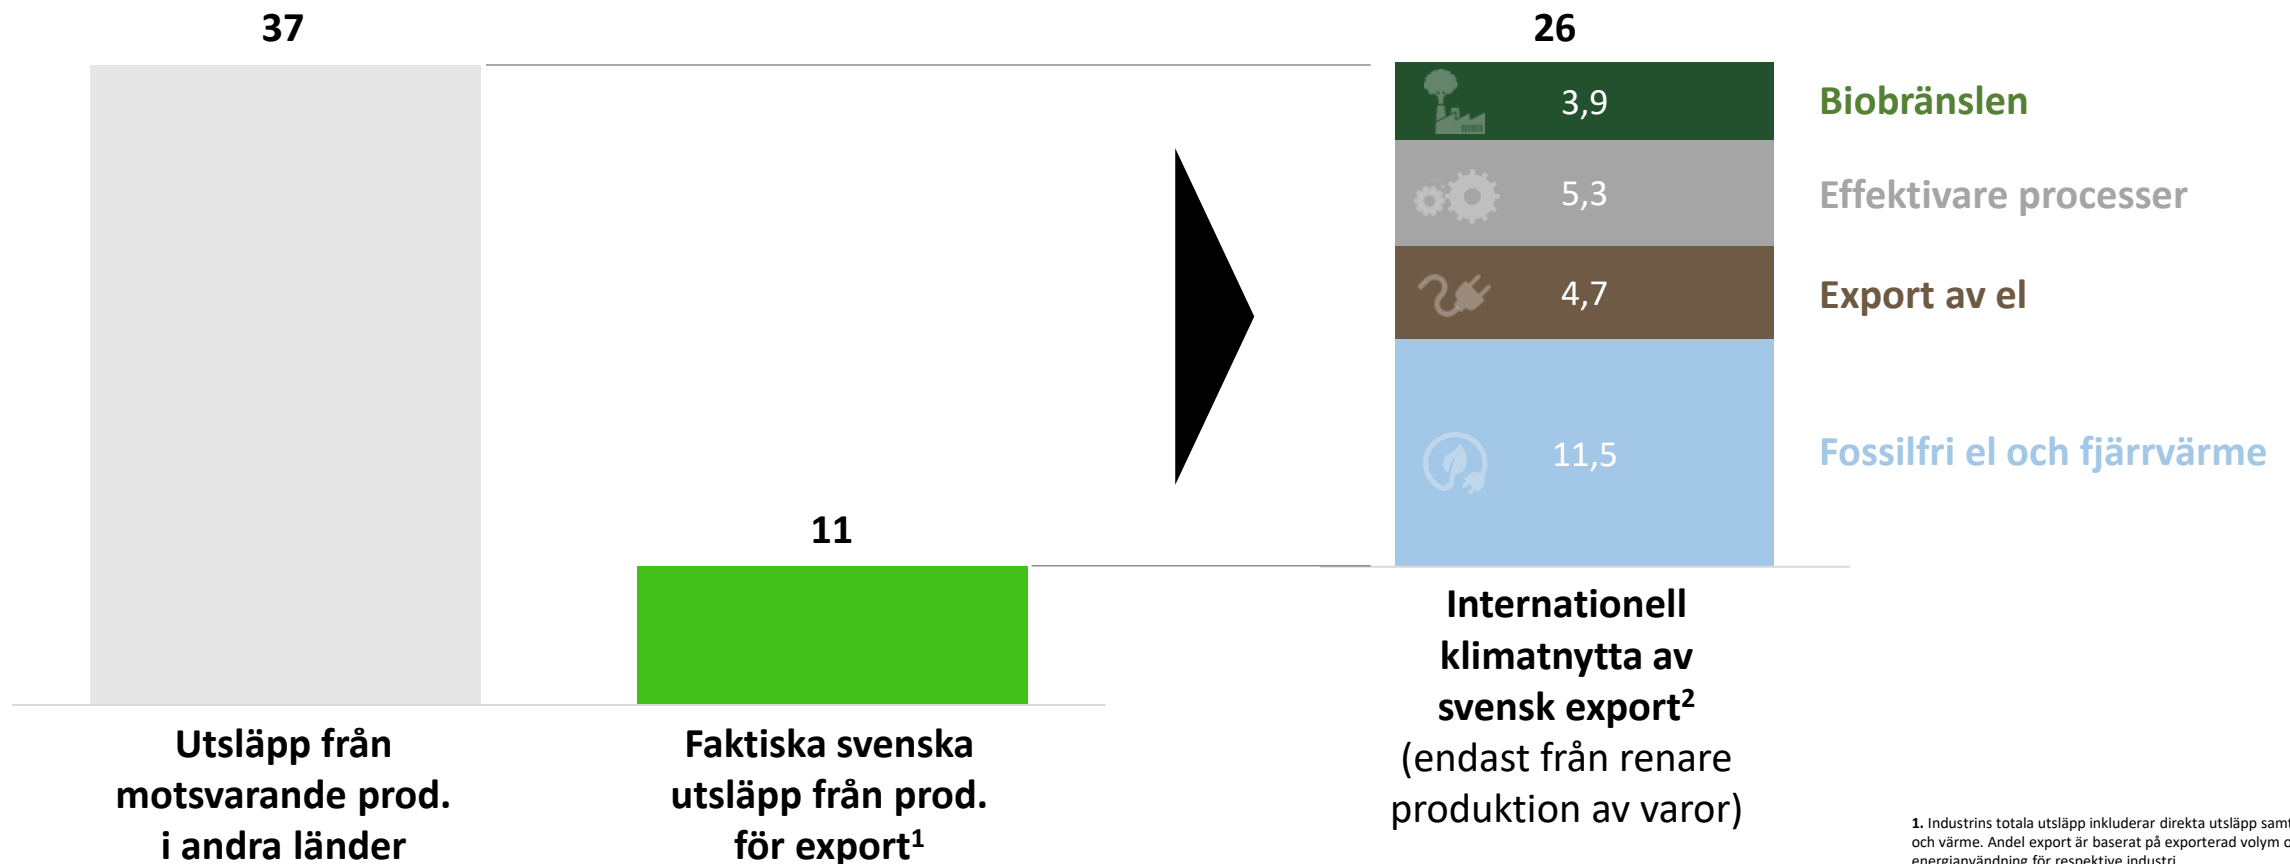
37

26

3,9

Biobränslen

5,3

Effektivare processer

4,7

Export av el

11,5

Fossilfri el och fjärrvärme

11

Utsläpp från motsvarande prod. i andra länder

Faktiska svenska utsläpp från prod. för export$^1$

Internationell klimatnytta av svensk export$^2$ (endast från renare produktion av varor)

1. Industrins totala utsläpp inkluderar direkta utsläpp sam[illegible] och värme. Andel export är baserat på exporterad volym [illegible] energianvändning för respektive industri